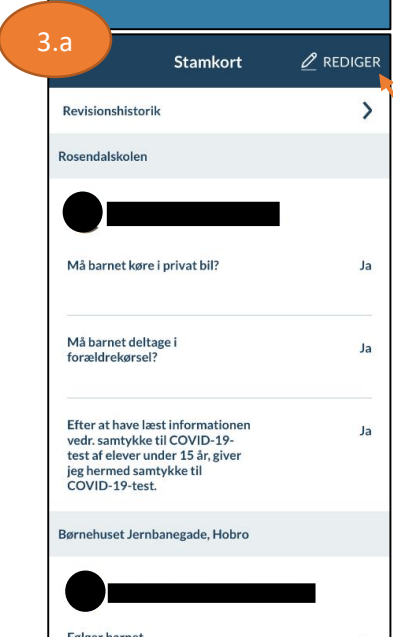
3.a

Stamkort

REDIGER

Revisionshistorik

Rosendalskolen

Må barnet køre i privat bil? Ja

Må barnet deltage i forældrekørsel? Ja

Efter at have læst informationen vedr. samtykke til COVID-19-test af elever under 15 år, giver jeg hermed samtykke til COVID-19-test. Ja

Børnehuset Jernbanegade, Hobro

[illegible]